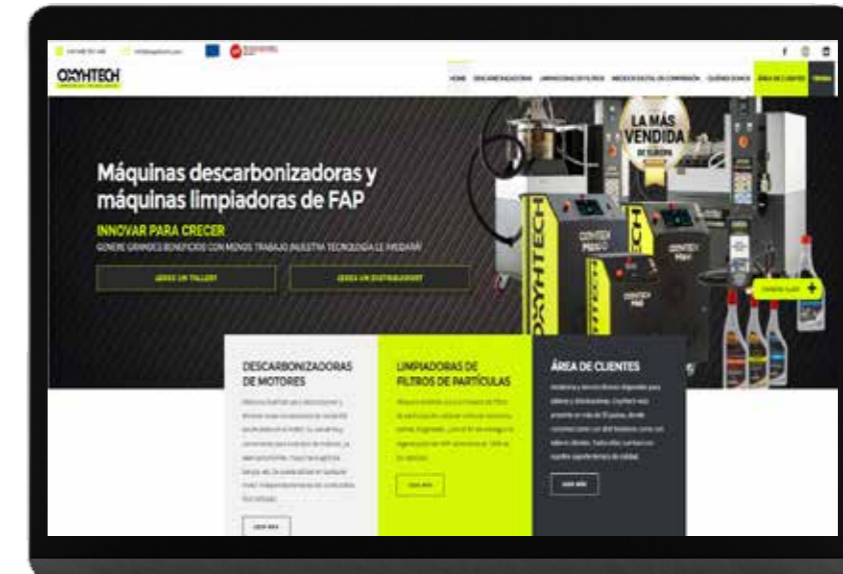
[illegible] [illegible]

OXYHTECH

HOME DESCARBONIZADORAS LIMPIADORAS DE FILTROS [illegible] QUIÉNES SOMOS ÁREA DE CLIENTES TIENDA

LA MÁS VENDIDA DE EUROPA

Máquinas descarbonizadoras y máquinas limpiadoras de FAP

INNOVAR PARA CRECER

GENERE GRANDES BENEFICIOS CON MENOS TRABAJO ¡NUESTRA TECNOLOGÍA LE AYUDARÁ!

¿ERES UN TALLER?

¿ERES UN DISTRIBUIDOR?

OXYHTECH

DESCARBONIZADORAS DE MOTORES

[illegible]

LEER MÁS

LIMPIADORAS DE FILTROS DE PARTÍCULAS

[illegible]

LEER MÁS

ÁREA DE CLIENTES

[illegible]

LEER MÁS